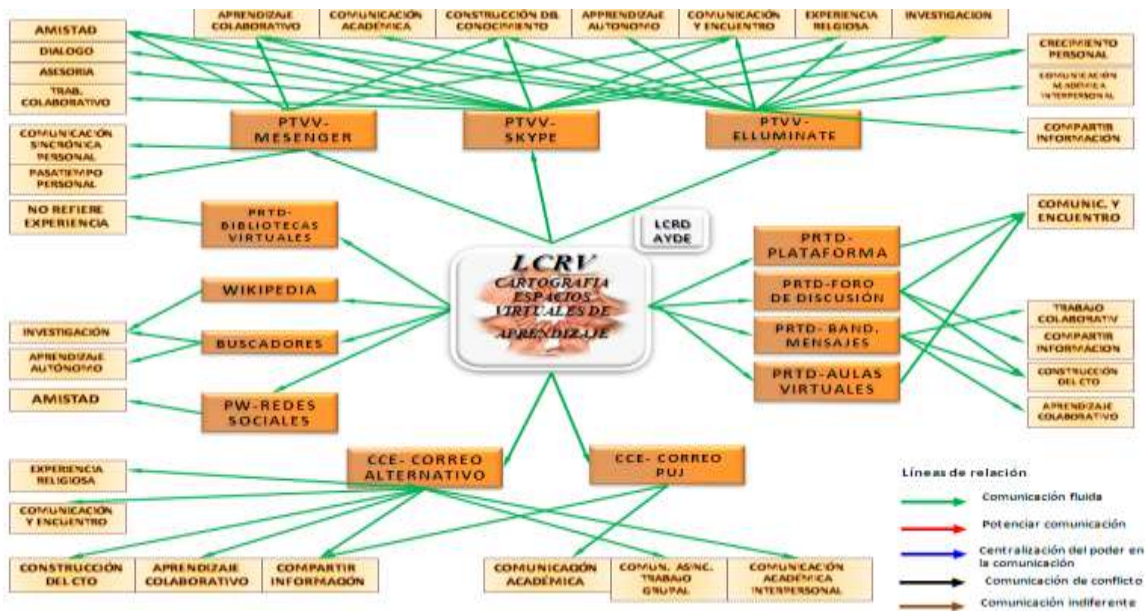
APRENDIZAJE COLABORATIVO
COMUNICACIÓN ACADÉMICA
CONSTRUCCIÓN DEL CONOCIMIENTO
APPRENDIZAJE AUTONOMO
COMUNICACIÓN Y ENCUENTRO
EXPERIENCIA RELIGIOSA
INVESTIGACION

AMISTAD
DIALOGO
ASESORIA
TRAB. COLABORATIVO

CRECIMIENTO PERSONAL
COMUNICACIÓN ACADEMICA INTERPERSONAL

PTVV-MESENGER
PTVV-SKYPE
PTVV-ELLUMINATE

COMPARTIR INFORMACIÓN

COMUNICACIÓN SINCRÓNICA PERSONAL
PASATIEMPO PERSONAL

NO REFIERE EXPERIENCIA
PRTD-BIBLIOTECAS VIRTUALES

LCRD AYDE

COMUNIC. Y ENCUENTRO

LCRV
CARTOGRAFIA ESPACIOS VIRTUALES DE APRENDIZAJE

PRTD-PLATAFORMA
PRTD-FORO DE DISCUSIÓN
PRTD- BAND. MENSAJES
PRTD-AULAS VIRTUALES

WIKIPEDIA
BUSCADORES
INVESTIGACIÓN
APRENDIZAJE AUTÓNOMO

TRABAJO COLABORATIV
COMPARTIR INFORMACION
CONSTRUCCIÓN DEL CTO
APRENDIZAJE COLABORATIVO

AMISTAD
PW-REDES SOCIALES

CCE- CORREO ALTERNATIVO
CCE- CORREO PUJ

EXPERIENCIA RELIGIOSA
COMUNICACIÓN Y ENCUENTRO

Líneas de relación
Comunicación fluida
Potenciar comunicación
Centralización del poder en la comunicación
Comunicación de conflicto
Comunicación indiferente

CONSTRUCCIÓN DEL CTO
APRENDIZAJE COLABORATIVO
COMPARTIR INFORMACIÓN
COMUNICACIÓN ACADÉMICA
COMUN. ASINC. TRABAJO GRUPAL
COMUNICACIÓN ACADEMICA INTERPERSONAL